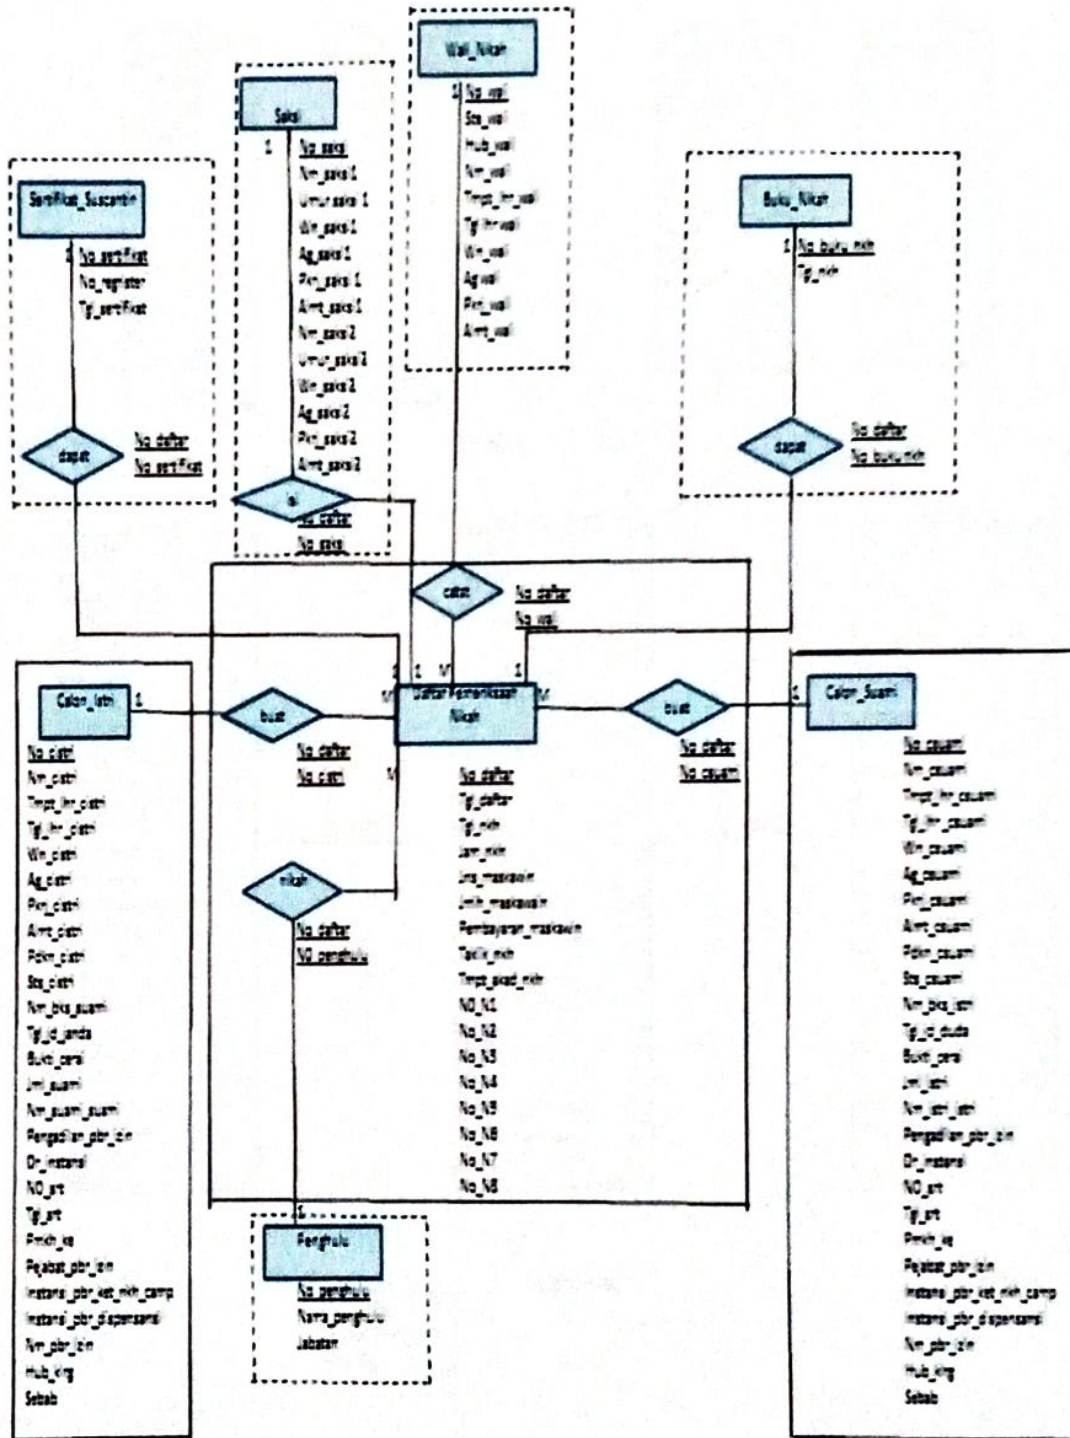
Wali_Nikah
1 No_wali
Sts_wali
Hub_wali
Nm_wali
Tmpt_lhr_wali
Tgl_lhr_wali
Wn_wali
Ag_wali
Pkn_wali
Almt_wali

Saksi
1 No_saksi
Nm_saksi1
Umur_saksi 1
Wn_saksi1
Ag_saksi1
Pkn_saksi 1
Almt_saksi1
Nm_saksi2
Umur_saksi2
Wn_saksi2
Ag_saksi2
Pkn_saksi2
Almt_saksi2

isi
No_daftar
No_saksi

Sertifikat_Suscatin
1 No_sertifikat
No_register
Tgl_sertifikat

dapat
No_daftar
No_sertifikat

Buku_Nikah
1 No_buku_nikh
Tgl_nikh

dapat
No_daftar
No_buku nikh

catat
No_daftar
No_wali

1 1 M 1
Daftar Pemeriksaan Nikah
M M M

Calon_Istri 1
No_cistri
Nm_cistri
Tmpt_lhr_cistri
Tgl_lhr_cistri
Wn_cistri
Ag_cistri
Pkn_cistri
Almt_cistri
Pdkn_cistri
Sts_cistri
Nm_bks_suami
Tgl_jd_janda
Bukti_cerai
Jml_suami
Nm_suami_suami
Pengadilan_pbr_izin
Dr_instansi
NO_srt
Tgl_srt
Pmlh_ke
Pejabat_pbr_izin
Instansi_pbr_ket_nkh_camp
Instansi_pbr_dispensansi
Nm_pbr_izin
Hub_klrg
Sebab

buat
No_daftar
No_cistri

nikah
No_daftar
NO_penghulu

No_daftar
Tgl_daftar
Tgl_nikh
Jam_nikh
Jns_maskawin
Jmlh_maskawin
Pembayaran_maskawin
Taklik_nikh
Tmpt_akad_nikh
NO_N1
No_N2
No_N3
No_N4
No_N5
No_N6
No_N7
No_N8

buat
No_daftar
No_csuami

1 Calon_Suami
No_csuami
Nm_csuami
Tmpt_lhr_csuami
Tgl_lhr_csuami
Wn_csuami
Ag_csuami
Pkn_csuami
Almt_csuami
Pdkn_csuami
Sts_csuami
Nm_bks_istri
Tgl_jd_duda
Bukti_cerai
Jml_istri
Nm_istri_istri
Pengadilan_pbr_izin
Dr_instansi
NO_srt
Tgl_srt
Pmlh_ke
Pejabat_pbr_izin
Instansi_pbr_ket_nkh_camp
Instansi_pbr_dispensansi
Nm_pbr_izin
Hub_klrg
Sebab

1
Penghulu
No_penghulu
Nama_penghulu
Jabatan